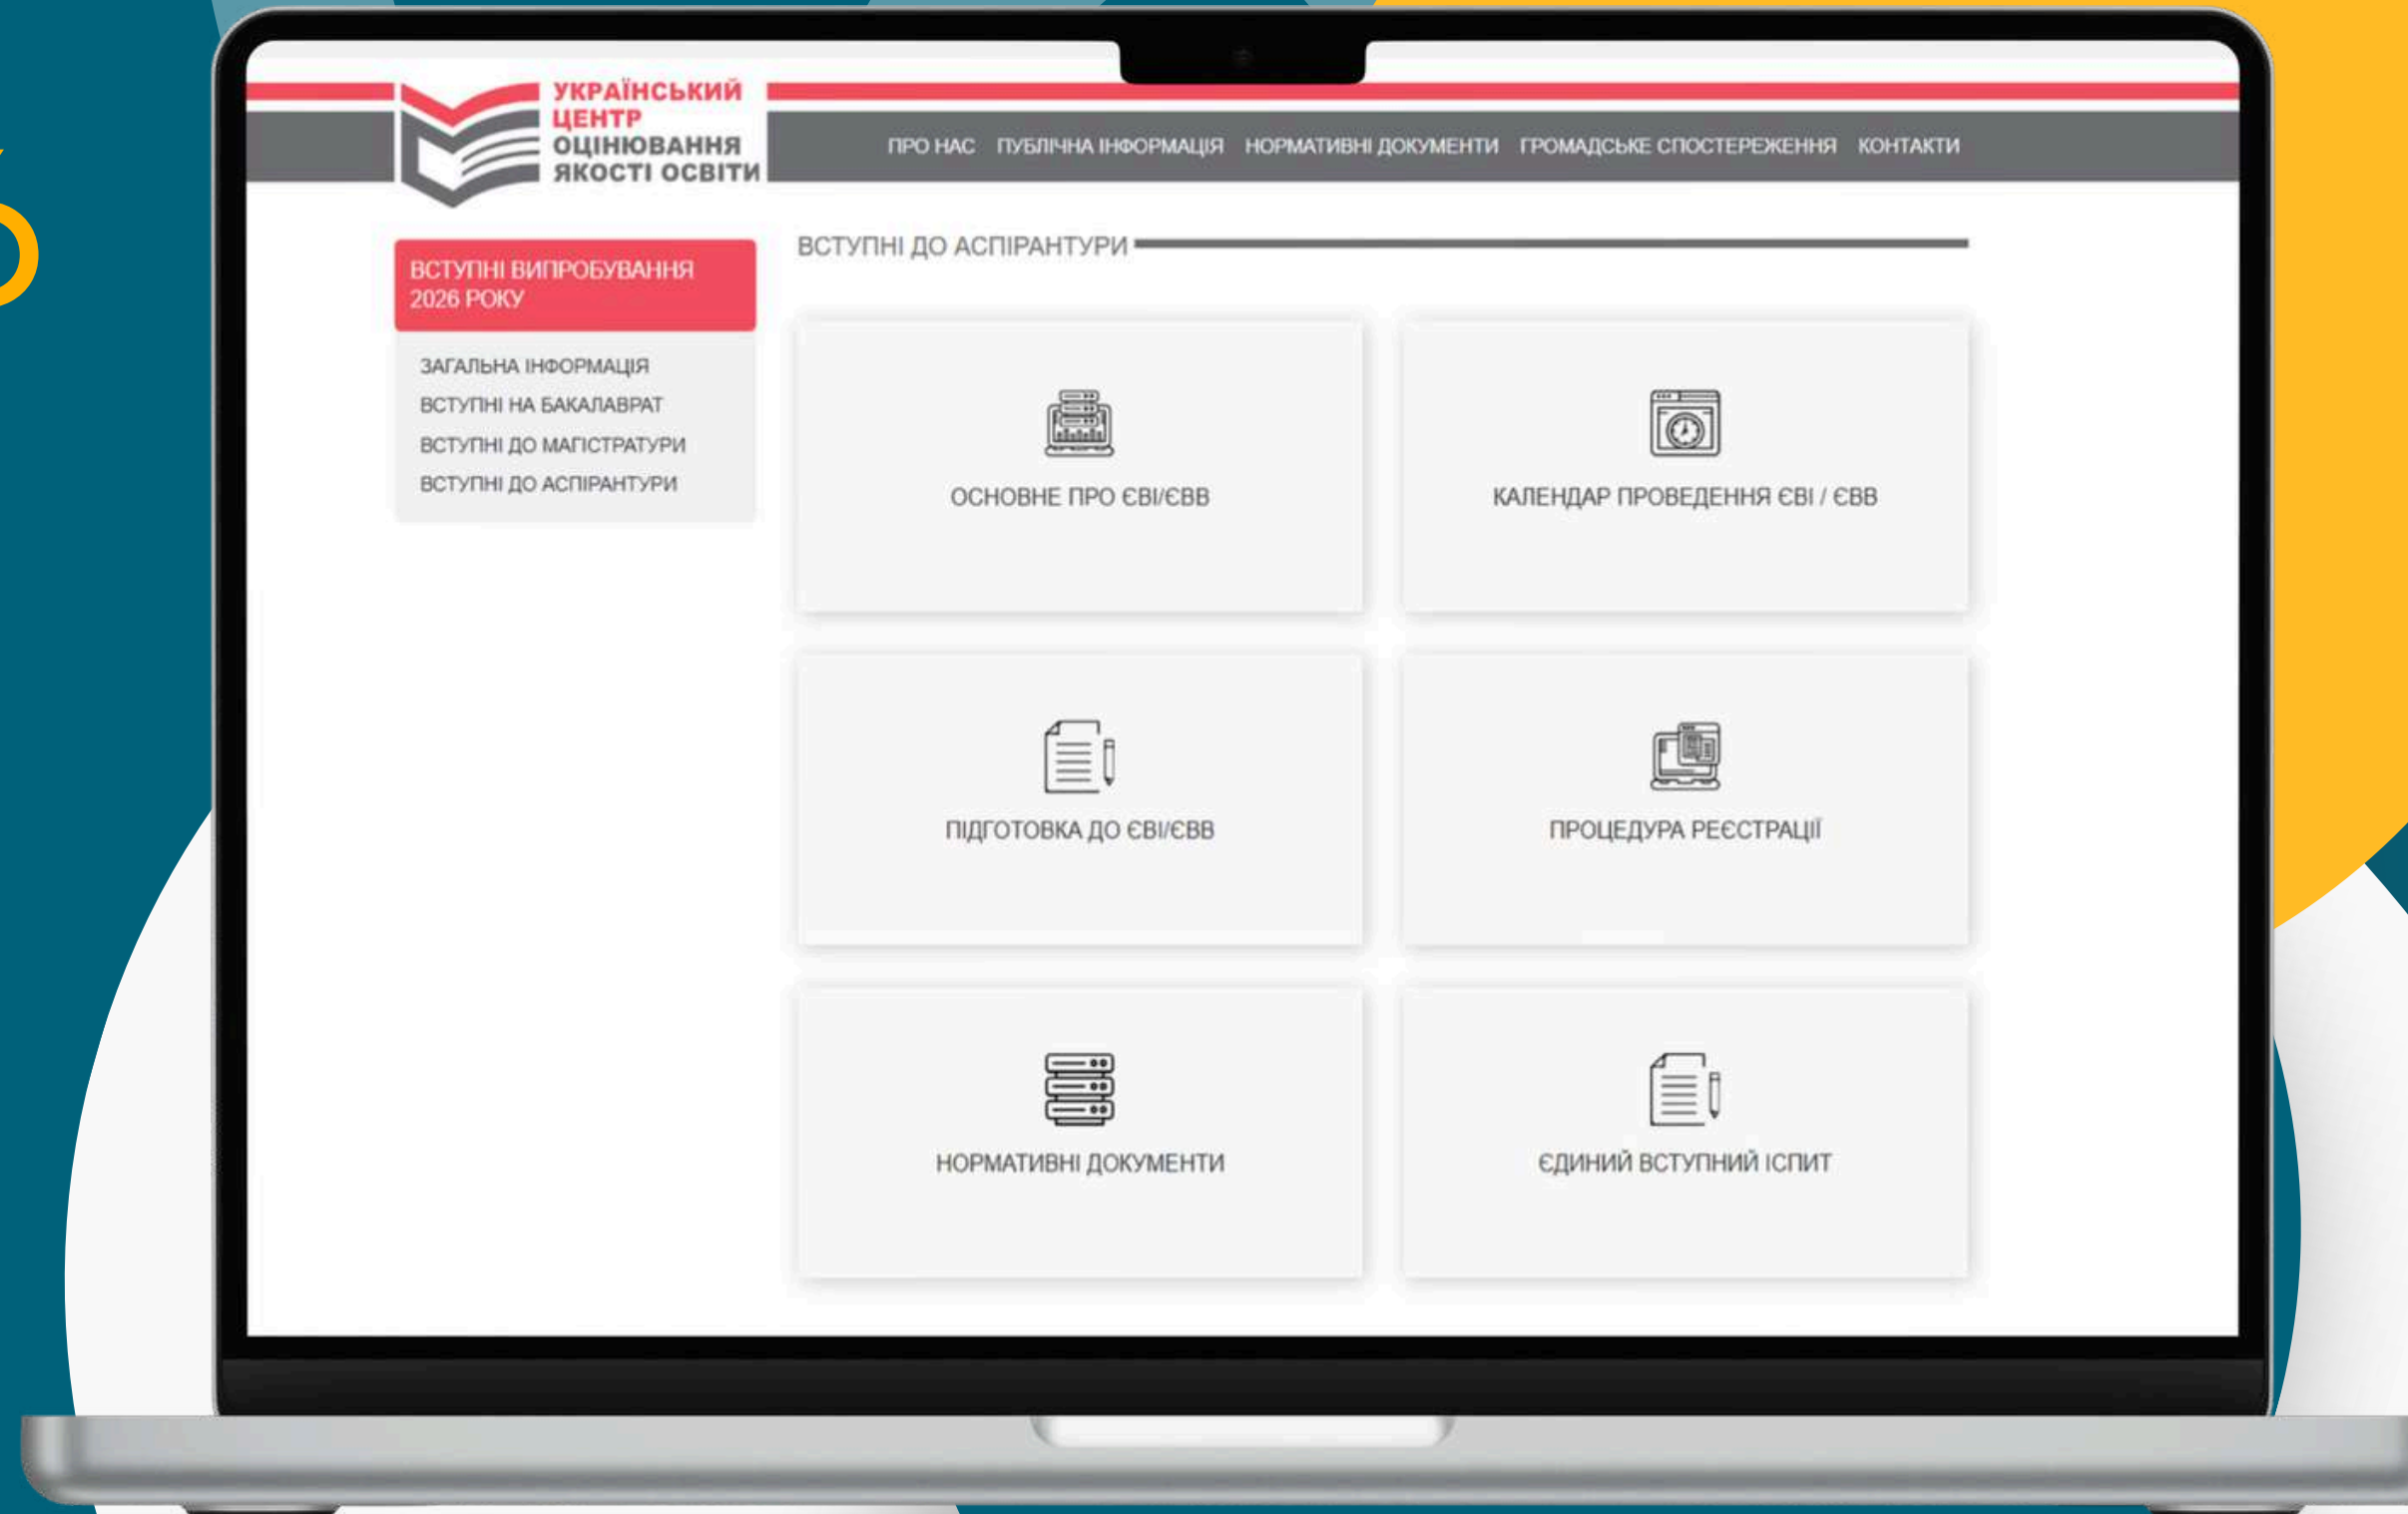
УКРАЇНСЬКИЙ ЦЕНТР ОЦІНЮВАННЯ ЯКОСТІ ОСВІТИ

ПРО НАС ПУБЛІЧНА ІНФОРМАЦІЯ НОРМАТИВНІ ДОКУМЕНТИ ГРОМАДСЬКЕ СПОСТЕРЕЖЕННЯ КОНТАКТИ

ВСТУПНІ ВИПРОБУВАННЯ 2026 РОКУ

ЗАГАЛЬНА ІНФОРМАЦІЯ
ВСТУПНІ НА БАКАЛАВРАТ
ВСТУПНІ ДО МАГІСТРАТУРИ
ВСТУПНІ ДО АСПІРАНТУРИ

ВСТУПНІ ДО АСПІРАНТУРИ

ОСНОВНЕ ПРО ЄВІ/ЄВВ

КАЛЕНДАР ПРОВЕДЕННЯ ЄВІ / ЄВВ

ПІДГОТОВКА ДО ЄВІ/ЄВВ

ПРОЦЕДУРА РЕЄСТРАЦІЇ

НОРМАТИВНІ ДОКУМЕНТИ

ЄДИНИЙ ВСТУПНИЙ ІСПИТ